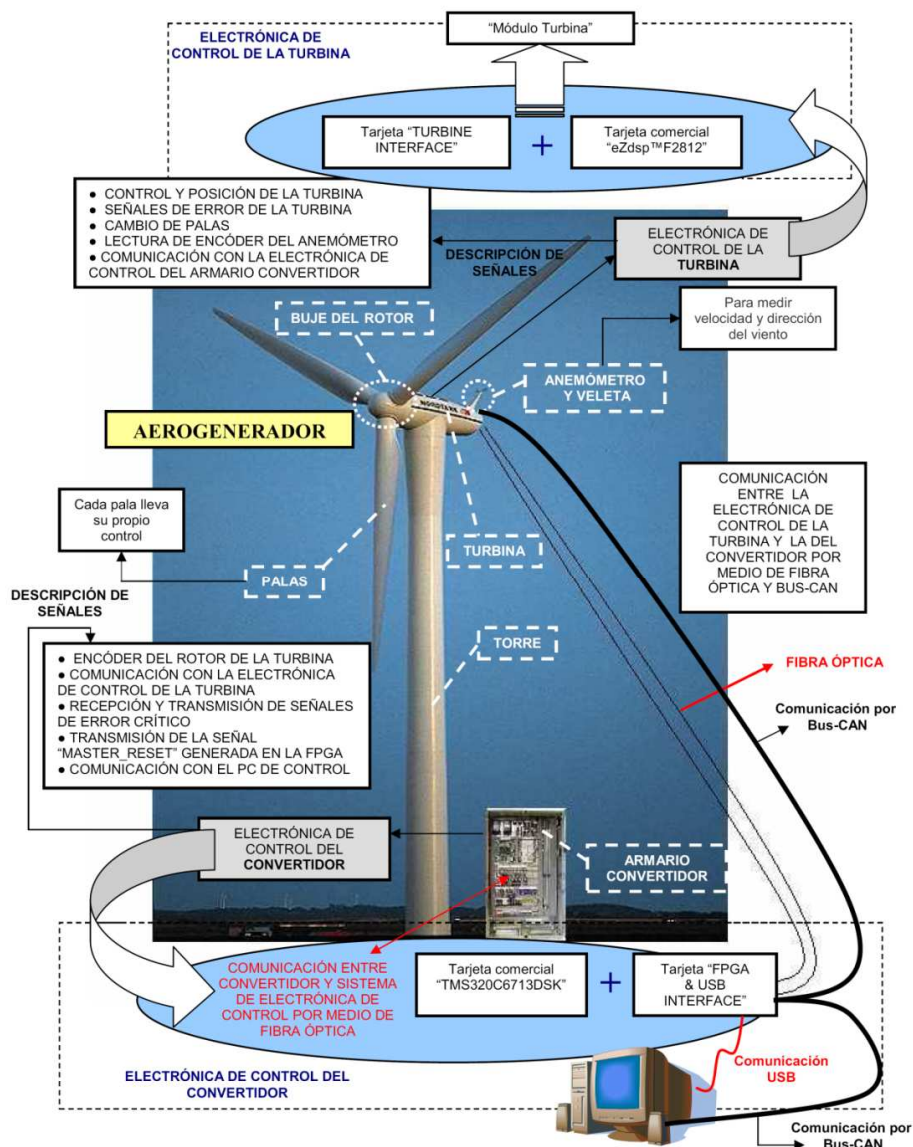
ELECTRÓNICA DE CONTROL DE LA TURBINA

"Módulo Turbina"

Tarjeta "TURBINE INTERFACE"

+

Tarjeta comercial "eZdsp™F2812"

● CONTROL Y POSICIÓN DE LA TURBINA
● SEÑALES DE ERROR DE LA TURBINA
● CAMBIO DE PALAS
● LECTURA DE ENCÓDER DEL ANEMÓMETRO
● COMUNICACIÓN CON LA ELECTRÓNICA DE CONTROL DEL ARMARIO CONVERTIDOR

DESCRIPCIÓN DE SEÑALES

ELECTRÓNICA DE CONTROL DE LA TURBINA

BUJE DEL ROTOR

Para medir velocidad y dirección del viento

ANEMÓMETRO Y VELETA

NORDTANK

AEROGENERADOR

COMUNICACIÓN ENTRE LA ELECTRÓNICA DE CONTROL DE LA TURBINA Y LA DEL CONVERTIDOR POR MEDIO DE FIBRA ÓPTICA Y BUS-CAN

Cada pala lleva su propio control

TURBINA

PALAS

DESCRIPCIÓN DE SEÑALES

TORRE

● ENCÓDER DEL ROTOR DE LA TURBINA
● COMUNICACIÓN CON LA ELECTRÓNICA DE CONTROL DE LA TURBINA
● RECEPCIÓN Y TRANSMISIÓN DE SEÑALES DE ERROR CRÍTICO
● TRANSMISIÓN DE LA SEÑAL "MASTER_RESET" GENERADA EN LA FPGA
● COMUNICACIÓN CON EL PC DE CONTROL

FIBRA ÓPTICA

Comunicación por Bus-CAN

ELECTRÓNICA DE CONTROL DEL CONVERTIDOR

ARMARIO CONVERTIDOR

COMUNICACIÓN ENTRE CONVERTIDOR Y SISTEMA DE ELECTRÓNICA DE CONTROL POR MEDIO DE FIBRA ÓPTICA

Tarjeta comercial "TMS320C6713DSK"

+

Tarjeta "FPGA & USB INTERFACE"

Comunicación USB

ELECTRÓNICA DE CONTROL DEL CONVERTIDOR

Comunicación por Bus-CAN